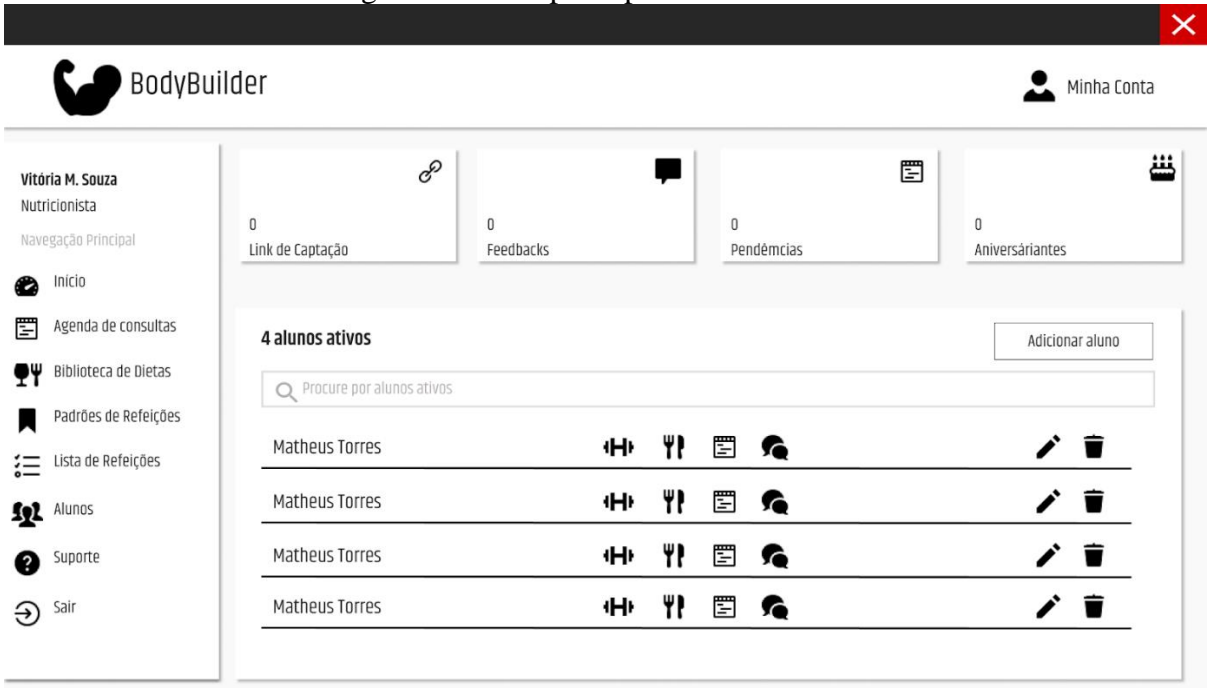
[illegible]

BodyBuilder

Minha Conta

Vitória M. Souza
Nutricionista

Navegação Principal

Inicio

Agenda de consultas

Biblioteca de Dietas

Padrões de Refeições

Lista de Refeições

Alunos

Suporte

Sair

0
Link de Captação

0
Feedbacks

0
Pendêmcias

0
Aniversáriantes

4 alunos ativos

Adicionar aluno

Procure por alunos ativos

Matheus Torres

Matheus Torres

Matheus Torres

Matheus Torres